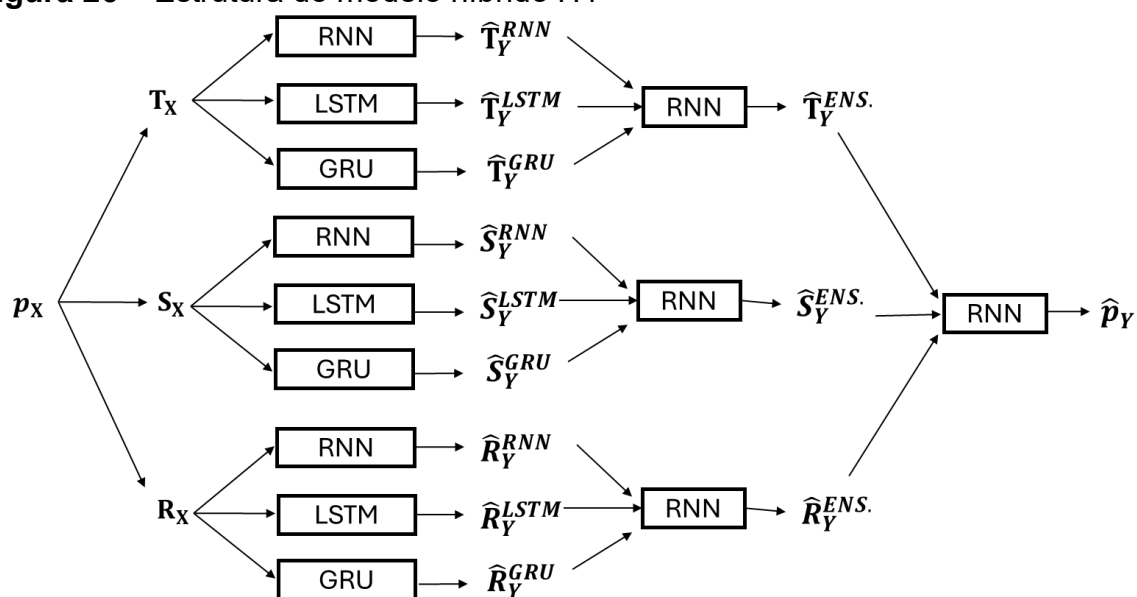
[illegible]gura 26 – Estrutura do modelo híbrido HI

$\mathbf{T_X}$

RNN $\widehat{\mathbf{T}}_Y^{RNN}$

LSTM $\widehat{\mathbf{T}}_Y^{LSTM}$

GRU $\widehat{\mathbf{T}}_Y^{GRU}$

RNN $\widehat{\mathbf{T}}_Y^{ENS.}$

$\boldsymbol{p}_\mathbf{X}$

$\mathbf{S_X}$

RNN $\widehat{\boldsymbol{S}}_Y^{RNN}$

LSTM $\widehat{\boldsymbol{S}}_Y^{LSTM}$

GRU $\widehat{\boldsymbol{S}}_Y^{GRU}$

RNN $\widehat{\boldsymbol{S}}_Y^{ENS.}$

RNN $\widehat{\boldsymbol{p}}_Y$

$\mathbf{R_X}$

RNN $\widehat{\boldsymbol{R}}_Y^{RNN}$

LSTM $\widehat{\boldsymbol{R}}_Y^{LSTM}$

GRU $\widehat{\boldsymbol{R}}_Y^{GRU}$

RNN $\widehat{\boldsymbol{R}}_Y^{ENS.}$